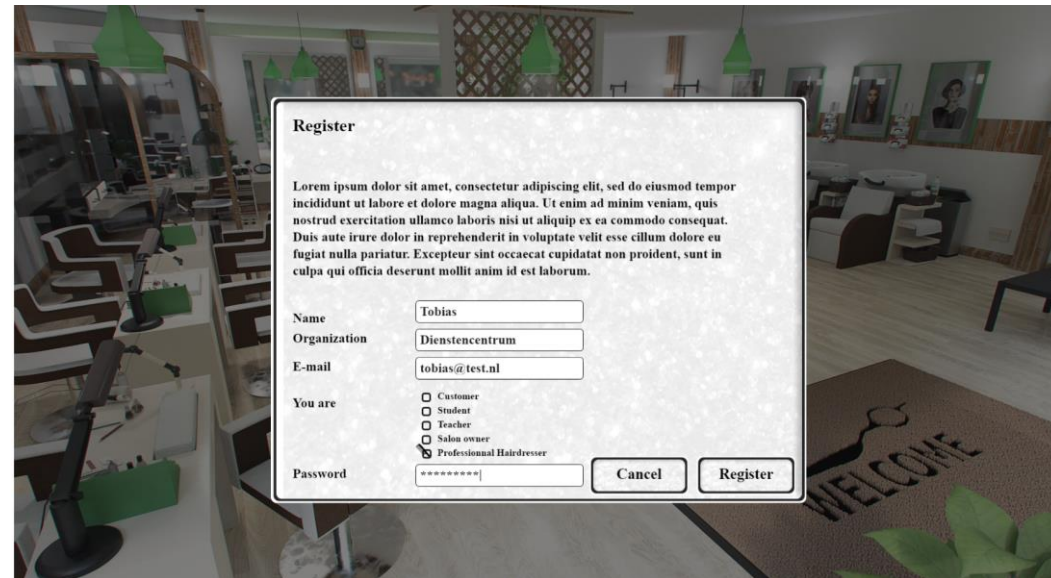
Register

Lorem ipsum dolor sit amet, consectetur adipiscing elit, sed do eiusmod tempor incididunt ut labore et dolore magna aliqua. Ut enim ad minim veniam, quis nostrud exercitation ullamco laboris nisi ut aliquip ex ea commodo consequat. Duis aute irure dolor in reprehenderit in voluptate velit esse cillum dolore eu fugiat nulla pariatur. Excepteur sint occaecat cupidatat non proident, sunt in culpa qui officia deserunt mollit anim id est laborum.

Name Tobias
Organization Dienstencentrum
E-mail tobias@test.nl
You are
Customer
Student
Teacher
Salon owner
Professionnal Hairdresser
Password *********

Cancel
Register

WELCOME